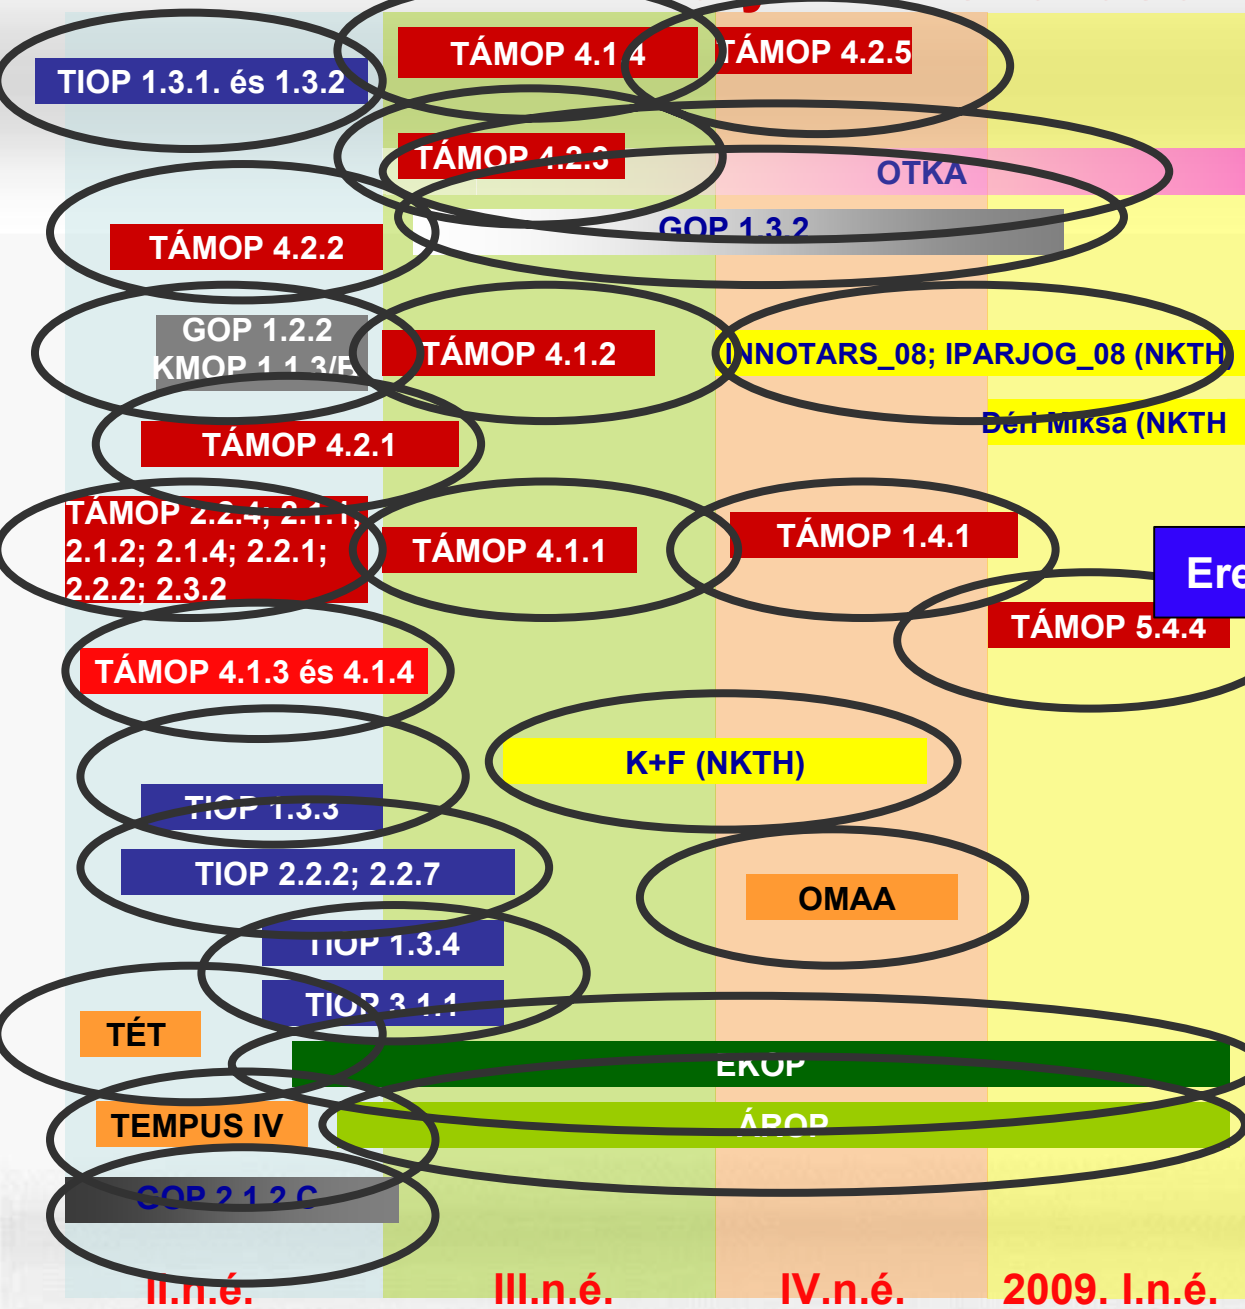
TIOP 1.3.1. és 1.3.2

TÁMOP 4.1.4

TÁMOP 4.2.5

TÁMOP 4.2.3

OTKA

TÁMOP 4.2.2

GOP 1.3.2

GOP 1.2.2
KMOP 1.1.3/E

TÁMOP 4.1.2

INNOTARS_08; IPARJOG_08 (NKTH)

TÁMOP 4.2.1

Déri Miksa (NKTH

TÁMOP 2.2.4; 2.1.1; 2.1.2; 2.1.4; 2.2.1; 2.2.2; 2.3.2

TÁMOP 4.1.1

TÁMOP 1.4.1

Ere

TÁMOP 5.4.4

TÁMOP 4.1.3 és 4.1.4

K+F (NKTH)

TIOP 1.3.3

TIOP 2.2.2; 2.2.7

OMAA

TIOP 1.3.4

TIOP 3.1.1

TÉT

EKOP

TEMPUS IV

ÁROP

GOP 2.1.2.C

II.n.é.

III.n.é.

IV.n.é.

2009. I.n.é.